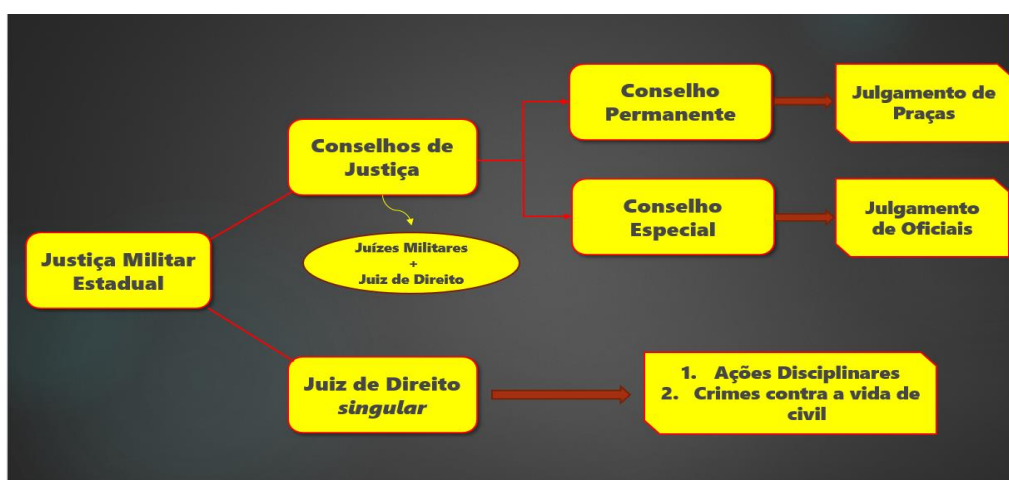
Justiça Militar Estadual

Conselhos de Justiça

Juízes Militares
+
Juiz de Direito

Conselho Permanente

Julgamento de Praças

Conselho Especial

Julgamento de Oficiais

Juiz de Direito *singular*

1. Ações Disciplinares
2. Crimes contra a vida de civil